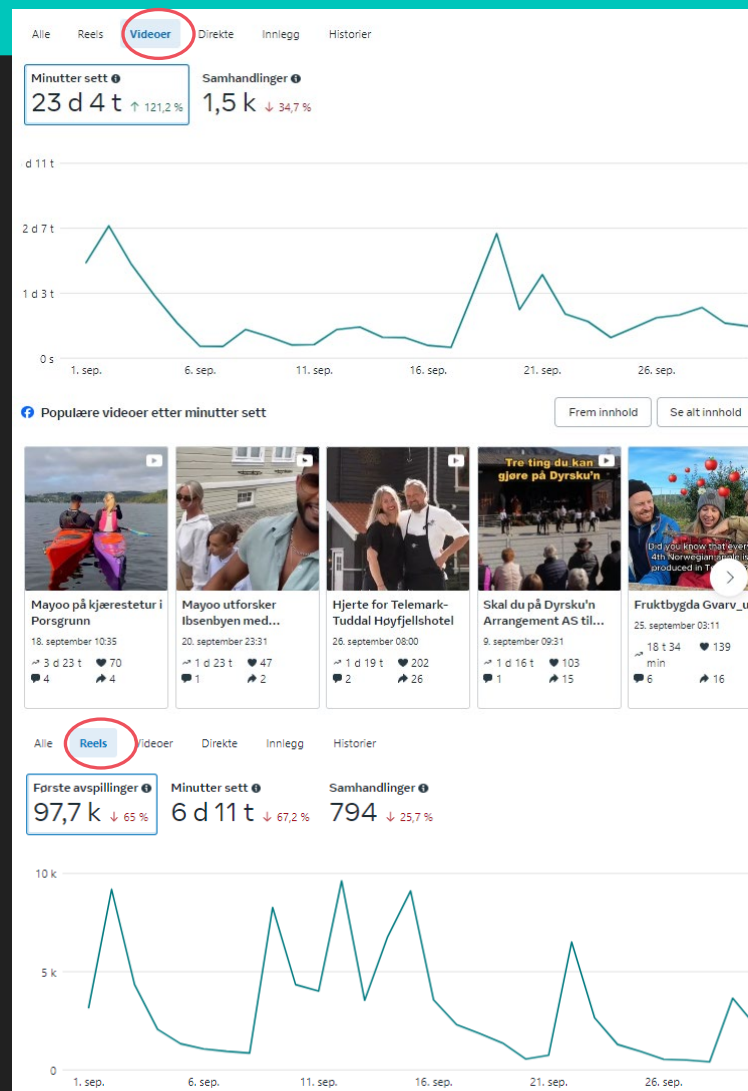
Alle Reels Videoer Direkte Innlegg Historier

Minutter sett
23 d 4 t ↑ 121,2 %

Samhandlinger
1,5 k ↓ 34,7 %

d 11 t
2 d 7 t
1 d 3 t
0 s
1. sep. 6. sep. 11. sep. 16. sep. 21. sep. 26. sep.

Populære videoer etter minutter sett

Frem innhold
Se alt innhold

Mayoo på kjærestetur i Porsgrunn
18. september 10:35
3 d 23 t 70
4 4

Mayoo utforsker Ibsenbyen med...
20. september 23:31
1 d 23 t 47
1 2

Hjerte for Telemark-Tuddal Høyfjellshotel
26. september 08:00
1 d 19 t 202
2 26

Tre ting du kan gjøre på Dyrsku'n
Skal du på Dyrsku'n Arrangement AS til...
9. september 09:31
1 d 16 t 103
1 15

Did you know that ever 4th Norwegian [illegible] produced in T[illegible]
Fruktbygda Gvarv_u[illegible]
25. september 03:11
18 t 34 min 139
6 16

Alle Reels Videoer Direkte Innlegg Historier

Første avspillinger
97,7 k ↓ 65 %

Minutter sett
6 d 11 t ↓ 67,2 %

Samhandlinger
794 ↓ 25,7 %

10 k
5 k
0
1. sep. 6. sep. 11. sep. 16. sep. 21. sep. 26. sep.